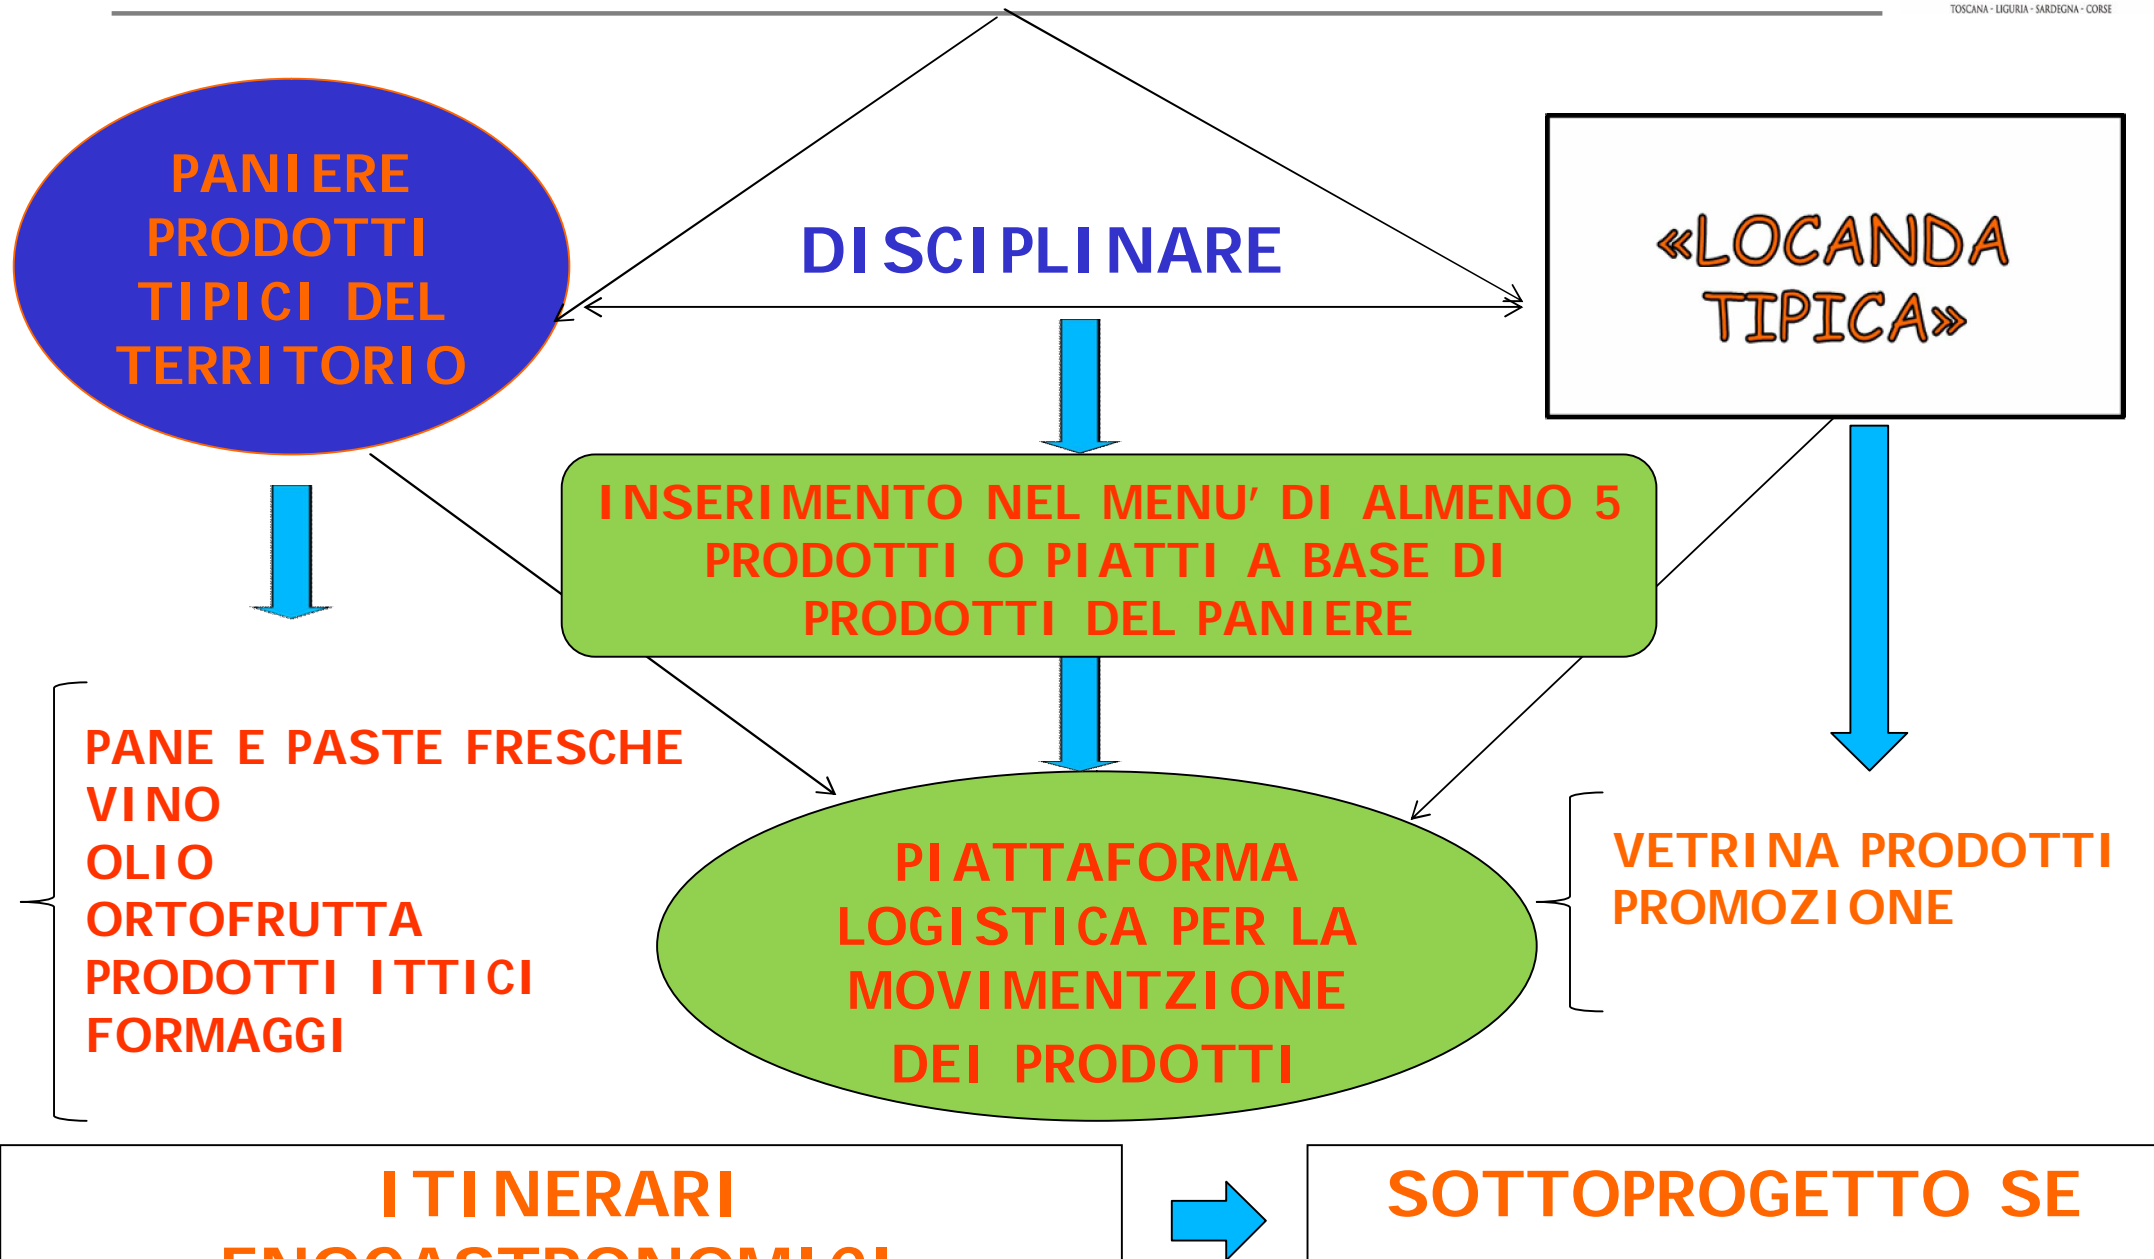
TOSCANA - LIGURIA - SARDEGNA - CORSE

PANIERE PRODOTTI TIPICI DEL TERRITORIO

DISCIPLINARE

«LOCANDA TIPICA»

INSERIMENTO NEL MENU' DI ALMENO 5 PRODOTTI O PIATTI A BASE DI PRODOTTI DEL PANIERE

PANE E PASTE FRESCHE
VINO
OLIO
ORTOFRUTTA
PRODOTTI ITTICI
FORMAGGI

PIATTAFORMA LOGISTICA PER LA MOVIMENTZIONE DEI PRODOTTI

VETRINA PRODOTTI
PROMOZIONE

ITINERARI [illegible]

SOTTOPROGETTO SE